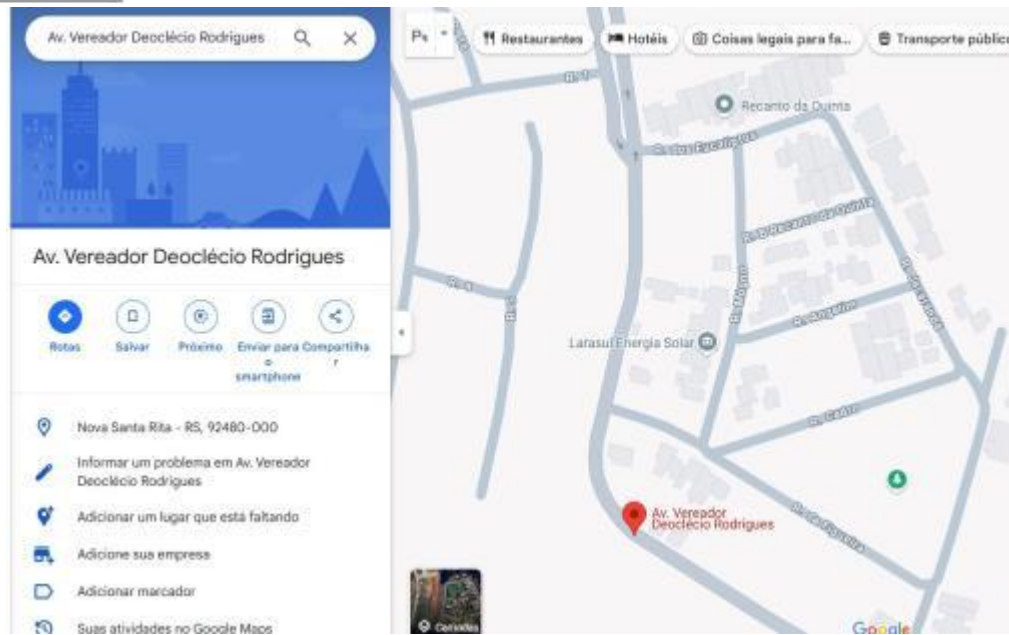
Av. Vereador Deoclécio Rodrigues

Av. Vereador Deoclécio Rodrigues

Rotas
Salvar
Próximo
Enviar para o smartphone
Compartilhar

Nova Santa Rita - RS, 92480-000

Informar um problema em Av. Vereador Deoclécio Rodrigues

Adicionar um lugar que está faltando

Adicione sua empresa

Adicionar marcador

Suas atividades no Google Maps

P₁

Restaurantes
Hotéis
Coisas legais para fa...
Transporte público

R. 1

Recanto da Quinta

R. dos Eucaliptos

R. do Recanto da Quinta

R. 4

R. 5

R. Maymo

R. Angelim

Larasul Energia Solar

R. Cedro

Av. Vereador Deoclécio Rodrigues

R. da Figueira

Camadas

Google